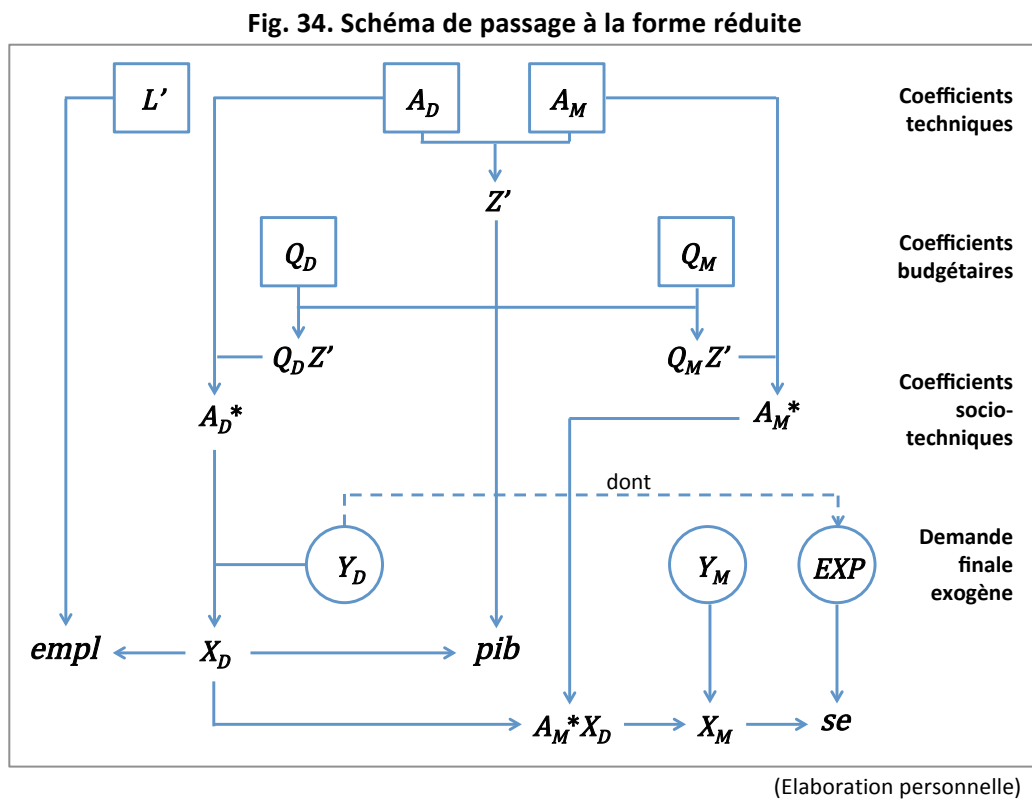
Fig. 34. Schéma de passage à la forme réduite

$L'$

$A_D$

$A_M$

Coefficients techniques

$Z'$

$Q_D$

$Q_M$

Coefficients budgétaires

$Q_D Z'$

$Q_M Z'$

$A_D$*

$A_M$*

Coefficients socio-techniques

dont

$Y_D$

$Y_M$

$EXP$

Demande finale exogène

$empl$

$X_D$

$pib$

$A_M$*$X_D$

$X_M$

$se$

(Elaboration personnelle)